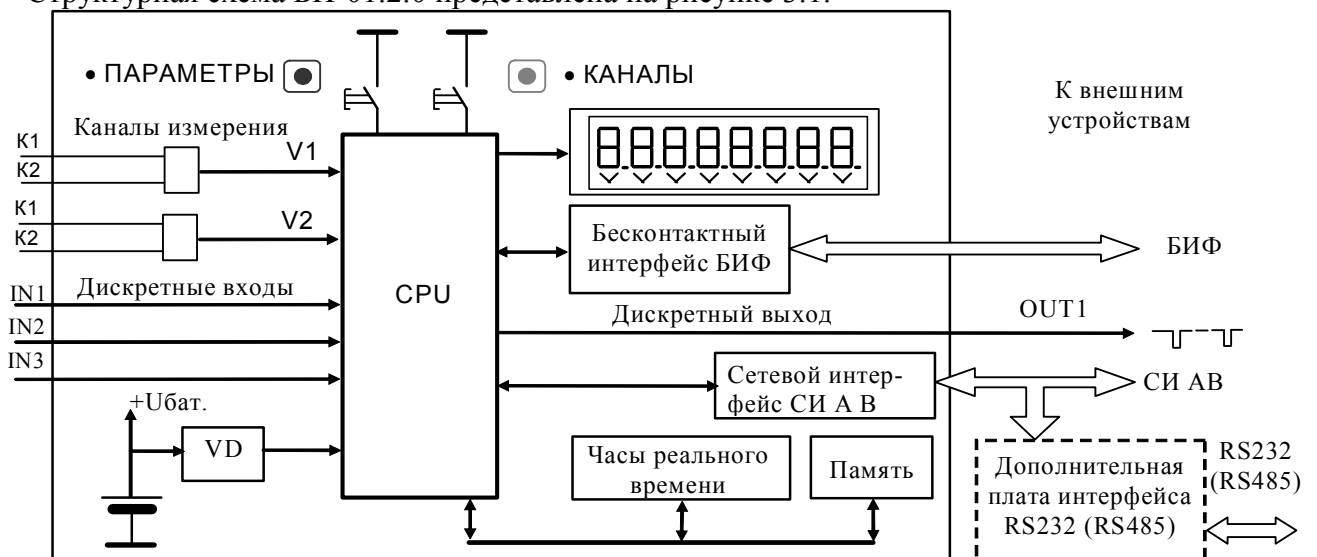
Структурная схема ВТ 01.2.0 представлена на рисунке 3.1.

• ПАРАМЕТРЫ

• КАНАЛЫ

К внешним устройствам

Каналы измерения

К1
К2
V1

К1
К2
V2

CPU

88888888

Бесконтактный интерфейс БИФ

БИФ

IN1 Дискретные входы
IN2
IN3

Дискретный выход

OUT1

Сетевой интерфейс СИ А В

СИ АВ

+Uбат.

VD

Часы реального времени

Память

Дополнительная плата интерфейса RS232 (RS485)

RS232 (RS485)